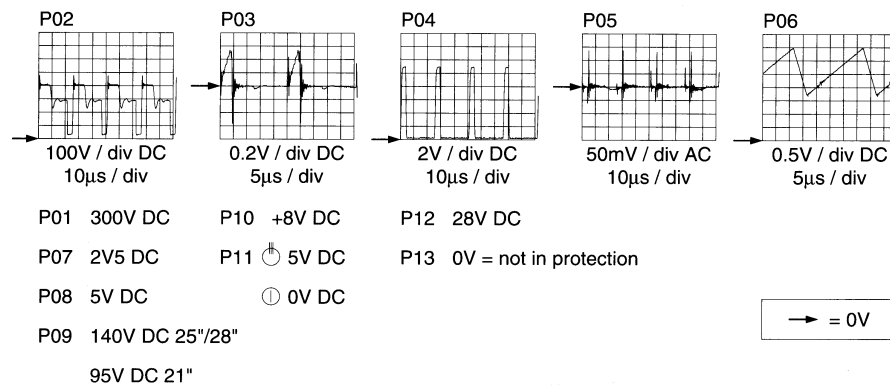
P02

100V / div DC
10μs / div

P03

0.2V / div DC
5μs / div

P04

2V / div DC
10μs / div

P05

50mV / div AC
10μs / div

P06

0.5V / div DC
5μs / div

P01 300V DC

P07 2V5 DC

P08 5V DC

P09 140V DC 25"/28"

95V DC 21"

P10 +8V DC

P11 ⏻ 5V DC

⏼ 0V DC

P12 28V DC

P13 0V = not in protection

→ = 0V